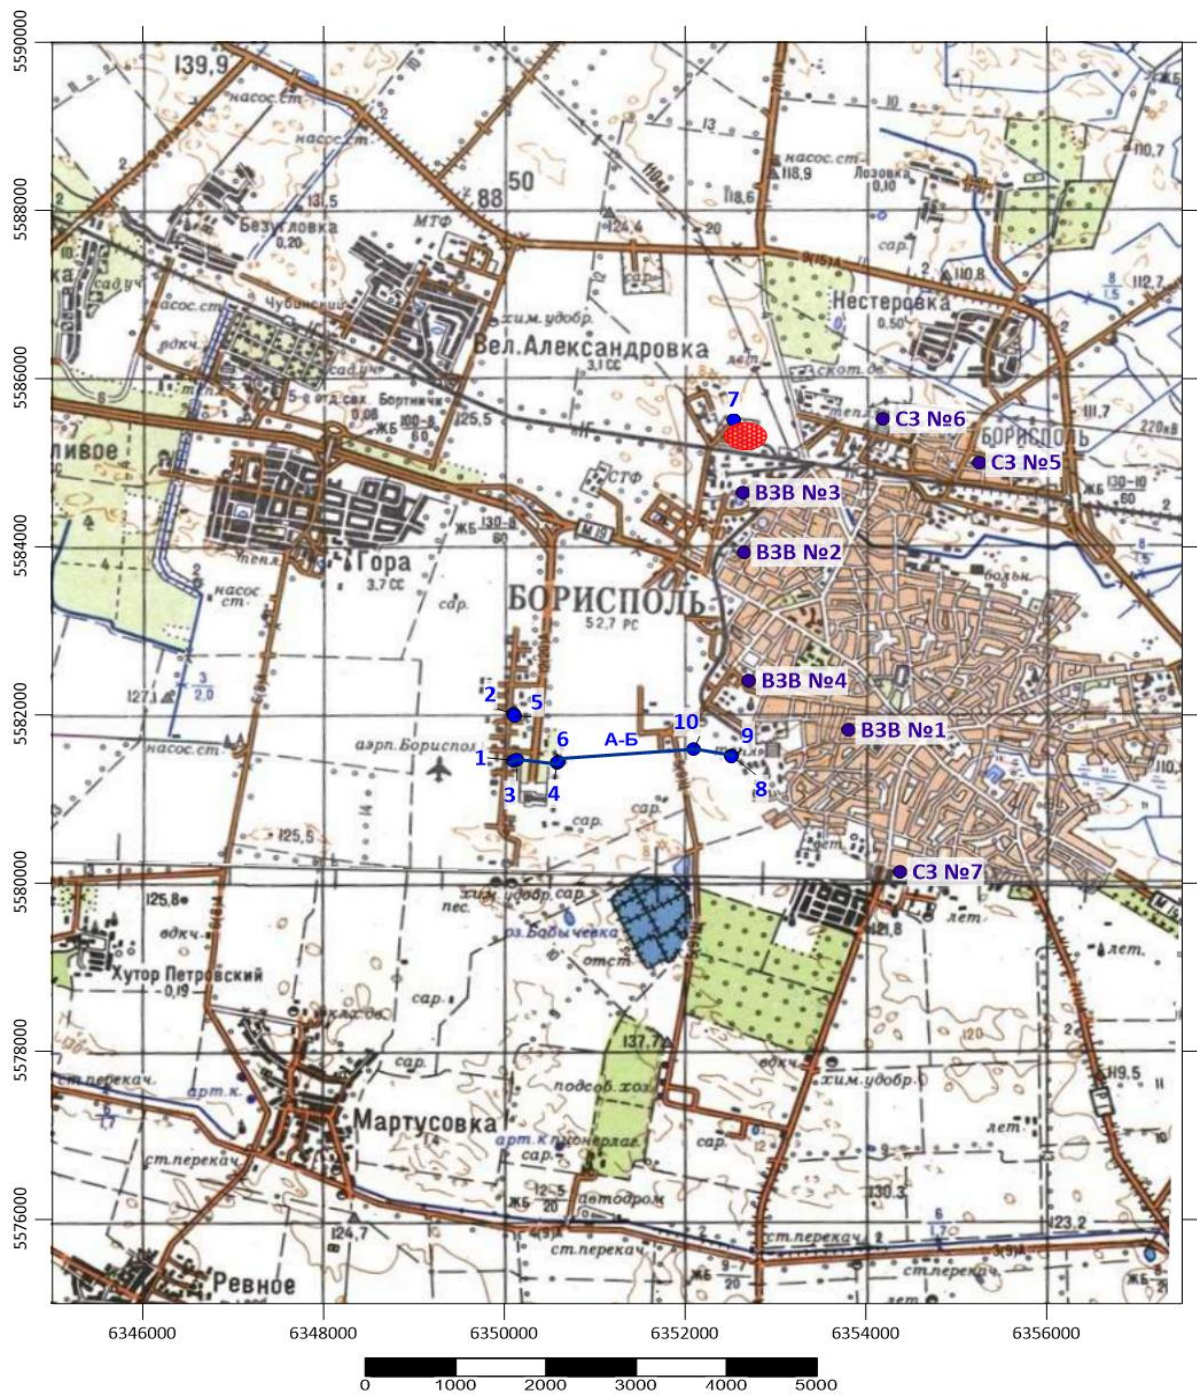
5590000
5588000
5586000
5584000
5582000
5580000
5578000
5576000

139,9
насос.ст.
насос.ст.
13,5
Безуглловка
0,20
МТФ
88
50
насос.ст.
118,9
Лозовка
0,10
118,6
110,7
124,4
20
сар.
110,8
8
1,5
112,7
Нестеровка
0,50
хим.удобр.
Вел.Александровка
3,1 СС
Чубинский
садуч
садуч
насос.ст.
вдкч.
Бортничи
0,08
ЖБ 100-8 60
125,5
лет.
скот.дв.
7
СЗ №6
БОРИСПОЛЬ
111,7
220кв
СЗ №5
ливое
СТФ
ЖБ 130-10 60
ВЗВ №3
ЖБ 130-8 60
ВЗВ №2
Гора
3,7 СС
насос ст.
сдр.
БОРИСПОЛЬ
52,7 РС
больн.
3
2,0
127,1
2
5
ВЗВ №4
10
А-Б
ВЗВ №1
насос.ст.
аэрп.Борисполь
1
6
9
3
4
8
110,1
сар.
125,5
сар.
СЗ №7
125,8
вдкч.
хим.удобр. сар.
пес.
оз.Бобычевка
отст.
121,8
лет.
лет.
Хутор Петровский
0,19
сар.
137,7
вдкч.
хим.удобр.
119,5
ст.перекач.
арт.к.
сар.
подсоб.хоз.
Мартусовка
арт.к.
сар.
сар.
лет.
ст.перекач.
12,5 20
автодром
130,3
6
1,7
123,2
124,7
ЖБ
ст.перекач.
ст.перекач.
Ревное
ЖБ 9-7 20
ст.перекач.
лет.

6346000
6348000
6350000
6352000
6354000
6356000

0
1000
2000
3000
4000
5000